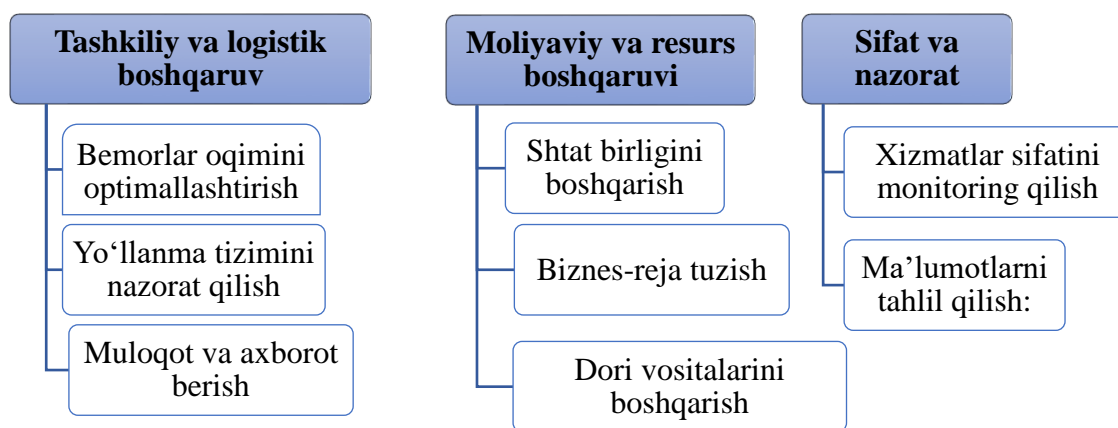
Tashkiliy va logistik boshqaruv

Bemorlar oqimini optimallashtirish

Yo‘llanma tizimini nazorat qilish

Muloqot va axborot berish

Moliyaviy va resurs boshqaruvi

Shtat birligini boshqarish

Biznes-reja tuzish

Dori vositalarini boshqarish

Sifat va nazorat

Xizmatlar sifatini monitoring qilish

Ma’lumotlarni tahlil qilish: